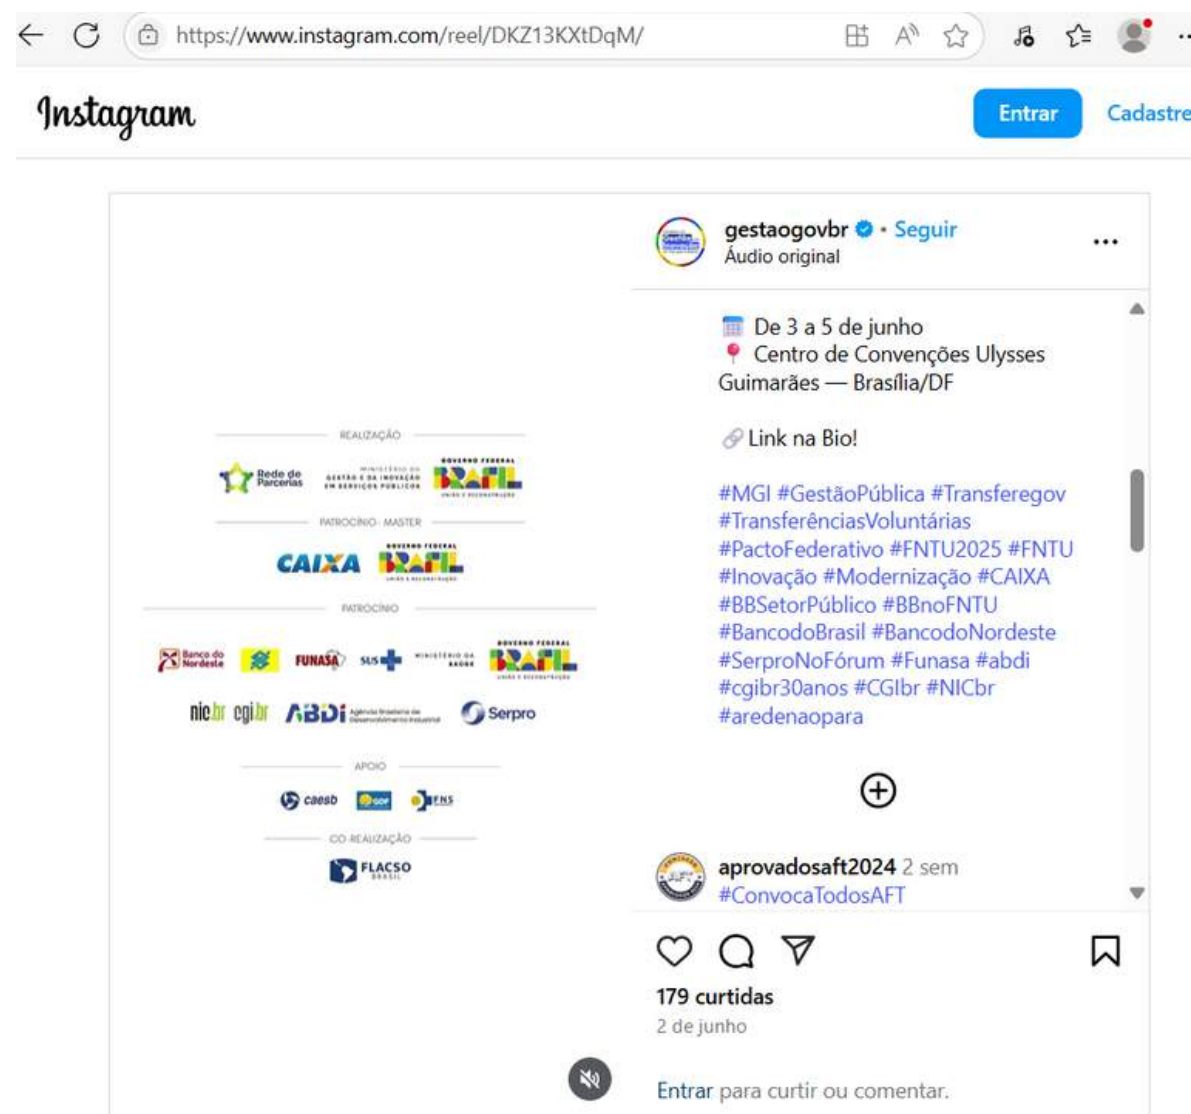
https://www.instagram.com/reel/DKZ13KXtDqM/

Instagram

Entrar

Cadastre

REALIZAÇÃO

Rede de Parcerias

MINISTÉRIO DA GESTÃO E DA INOVAÇÃO EM SERVIÇOS PÚBLICOS

GOVERNO FEDERAL BRASIL UNIÃO E RECONSTRUÇÃO

PATROCÍNIO MASTER

CAIXA

GOVERNO FEDERAL BRASIL UNIÃO E RECONSTRUÇÃO

PATROCÍNIO

Banco do Nordeste

FUNASA

SUS

MINISTÉRIO DA SAÚDE

GOVERNO FEDERAL BRASIL UNIÃO E RECONSTRUÇÃO

nic.br cgi.br

ABDI Agência Brasileira de Desenvolvimento Industrial

Serpro

APOIO

caesb

GDF

FNS

CO-REALIZAÇÃO

FLACSO BRASIL

gestaogovbr • Seguir

Áudio original

De 3 a 5 de junho
Centro de Convenções Ulysses Guimarães — Brasília/DF

Link na Bio!

#MGI #GestãoPública #Transferegov #TransferênciasVoluntárias #PactoFederativo #FNTU2025 #FNTU #Inovação #Modernização #CAIXA #BBSetorPúblico #BBnoFNTU #BancodoBrasil #BancodoNordeste #SerproNoFórum #Funasa #abdi #cgibr30anos #CGIbr #NICbr #aredenaopara

aprovadosaft2024 2 sem
#ConvocaTodosAFT

179 curtidas

2 de junho

Entrar para curtir ou comentar.